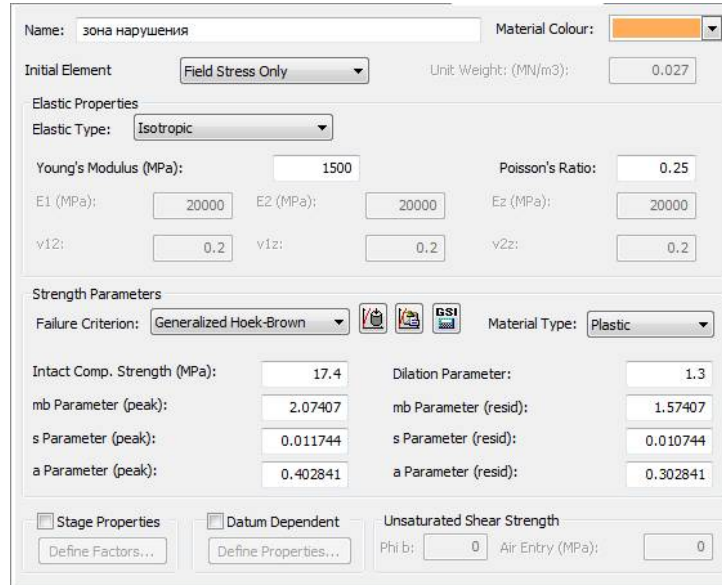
Name: зона нарушения

Material Colour:

Initial Element: Field Stress Only

Unit Weight: (MN/m3): 0.027

Elastic Properties

Elastic Type: Isotropic

Young's Modulus (MPa): 1500

Poisson's Ratio: 0.25

E1 (MPa): 20000

E2 (MPa): 20000

Ez (MPa): 20000

v12: 0.2

v1z: 0.2

v2z: 0.2

Strength Parameters

Failure Criterion: Generalized Hoek-Brown

GSI

Material Type: Plastic

Intact Comp. Strength (MPa): 17.4

Dilation Parameter: 1.3

mb Parameter (peak): 2.07407

mb Parameter (resid): 1.57407

s Parameter (peak): 0.011744

s Parameter (resid): 0.010744

a Parameter (peak): 0.402841

a Parameter (resid): 0.302841

Stage Properties

Define Factors...

Datum Dependent

Define Properties...

Unsaturated Shear Strength

Phi b: 0

Air Entry (MPa): 0